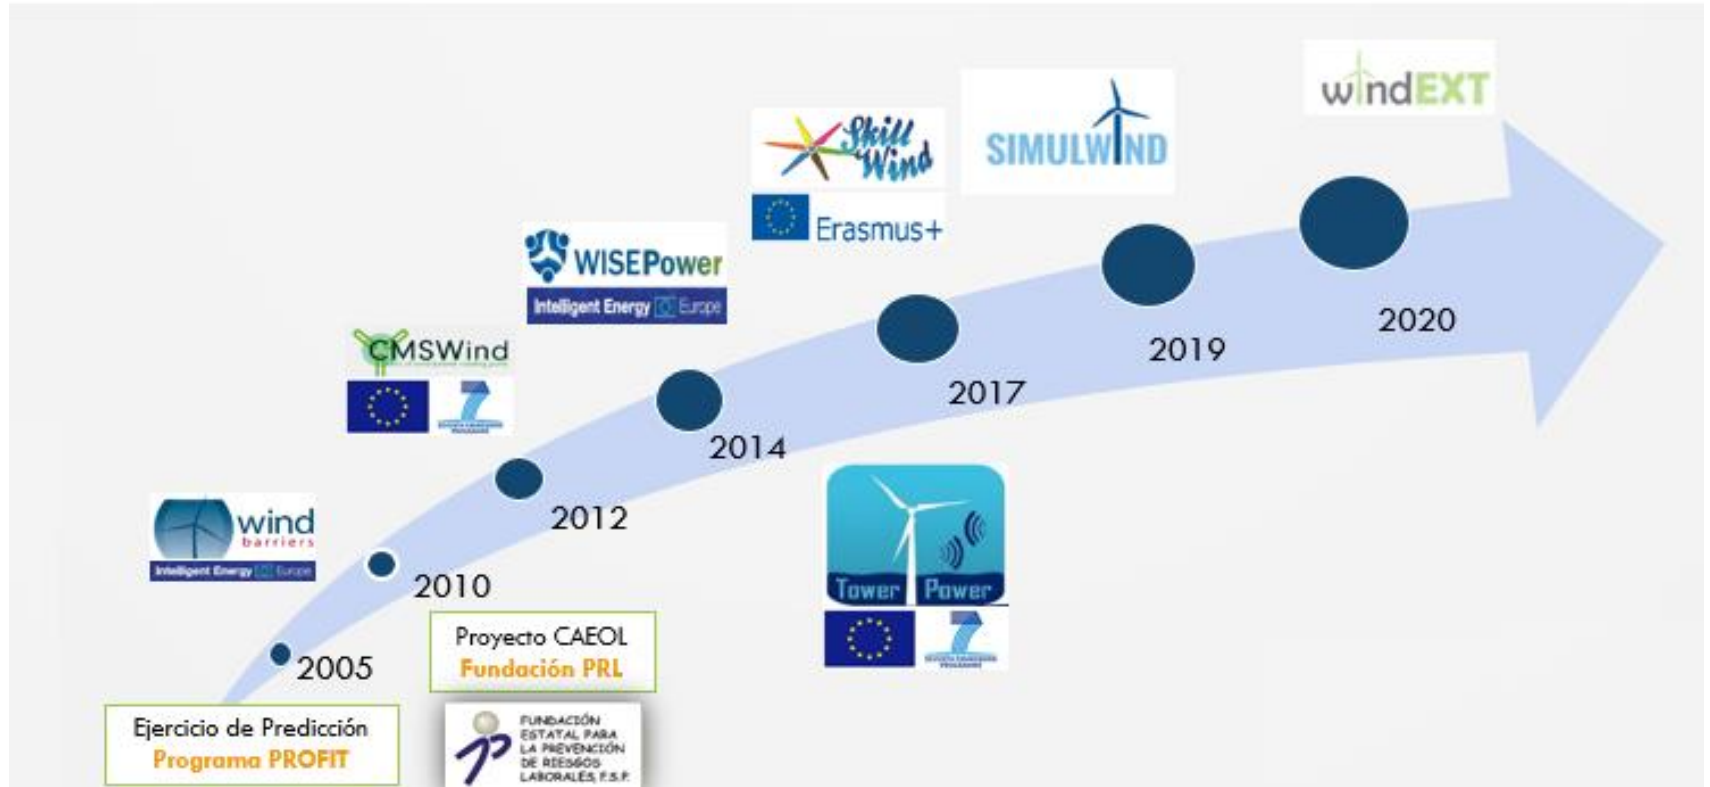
windEXT

Skill Wind

Erasmus+

SIMULWIND

WISEPower

Intelligent Energy Europe

CMSWind

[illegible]

wind barriers

Intelligent Energy Europe

2005

2010

2012

2014

2017

2019

2020

Tower Power

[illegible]

Proyecto CAEOL
Fundación PRL

Ejercicio de Predicción
Programa PROFIT

FUNDACIÓN ESTATAL PARA LA PREVENCIÓN DE RIESGOS LABORALES, F.S.P.